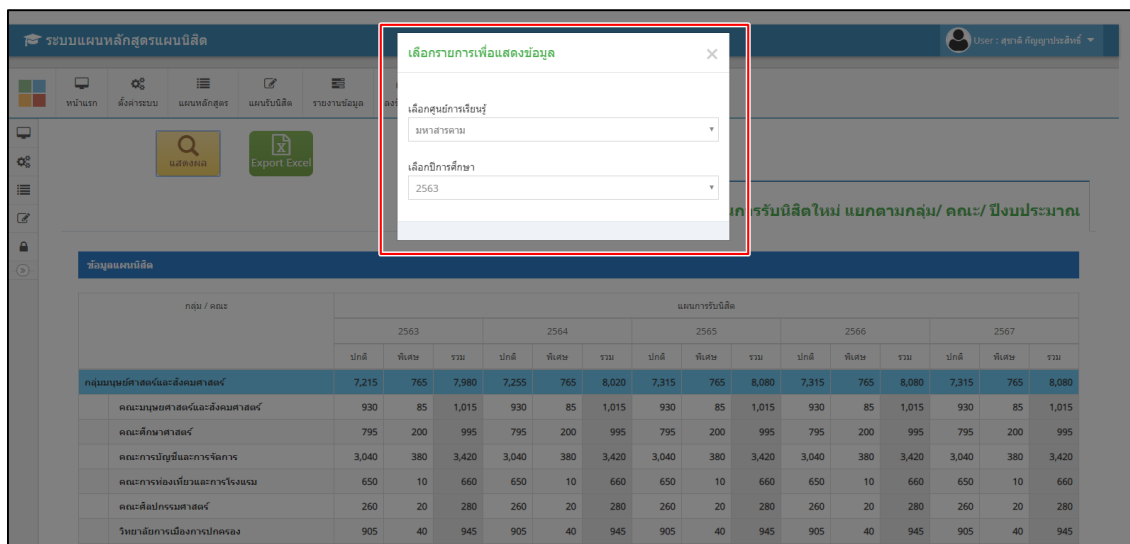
ระบบแผนหลักสูตรแผนนิสิต

User : สุชาติ กัญญาประสิทธิ์

หน้าแรก ตั้งค่าระบบ แผนหลักสูตร แผนรับนิสิต รายงานข้อมูล ลงชื่อ

แสดงผล

Export Excel

เลือกรายการเพื่อแสดงข้อมูล

×

เลือกศูนย์การเรียนรู้

มหาสารคาม

เลือกปีการศึกษา

2563

แผนการรับนิสิตใหม่ แยกตามกลุ่ม/ คณะ/ ปีงบประมาณ

ข้อมูลแผนนิสิต

| กลุ่ม / คณะ | แผนการรับนิสิต | | | | | | | | | | | | | | |
|---|---|---|---|---|---|---|---|---|---|---|---|---|---|---|---|
| | 2563 | | | 2564 | | | 2565 | | | 2566 | | | 2567 | | |
| | ปกติ | พิเศษ | รวม | ปกติ | พิเศษ | รวม | ปกติ | พิเศษ | รวม | ปกติ | พิเศษ | รวม | ปกติ | พิเศษ | รวม |
| กลุ่มมนุษยศาสตร์และสังคมศาสตร์ | 7,215 | 765 | 7,980 | 7,255 | 765 | 8,020 | 7,315 | 765 | 8,080 | 7,315 | 765 | 8,080 | 7,315 | 765 | 8,080 |
| คณะมนุษยศาสตร์และสังคมศาสตร์ | 930 | 85 | 1,015 | 930 | 85 | 1,015 | 930 | 85 | 1,015 | 930 | 85 | 1,015 | 930 | 85 | 1,015 |
| คณะศึกษาศาสตร์ | 795 | 200 | 995 | 795 | 200 | 995 | 795 | 200 | 995 | 795 | 200 | 995 | 795 | 200 | 995 |
| คณะการบัญชีและการจัดการ | 3,040 | 380 | 3,420 | 3,040 | 380 | 3,420 | 3,040 | 380 | 3,420 | 3,040 | 380 | 3,420 | 3,040 | 380 | 3,420 |
| คณะการท่องเที่ยวและการโรงแรม | 650 | 10 | 660 | 650 | 10 | 660 | 650 | 10 | 660 | 650 | 10 | 660 | 650 | 10 | 660 |
| คณะศิลปกรรมศาสตร์ | 260 | 20 | 280 | 260 | 20 | 280 | 260 | 20 | 280 | 260 | 20 | 280 | 260 | 20 | 280 |
| วิทยาลัยการเมืองการปกครอง | 905 | 40 | 945 | 905 | 40 | 945 | 905 | 40 | 945 | 905 | 40 | 945 | 905 | 40 | 945 |